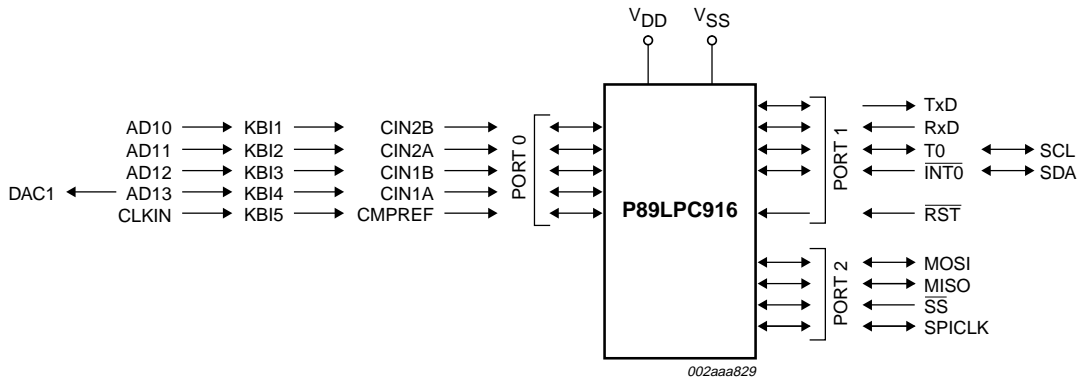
$V_{DD}$ $V_{SS}$

AD10 KBI1 CIN2B
AD11 KBI2 CIN2A
AD12 KBI3 CIN1B
DAC1 AD13 KBI4 CIN1A
CLKIN KBI5 CMPREF

PORT 0

P89LPC916

PORT 1

TxD
RxD
T0 SCL
$\overline{INT0}$ SDA
$\overline{RST}$

PORT 2

MOSI
MISO
$\overline{SS}$
SPICLK

002aaa829